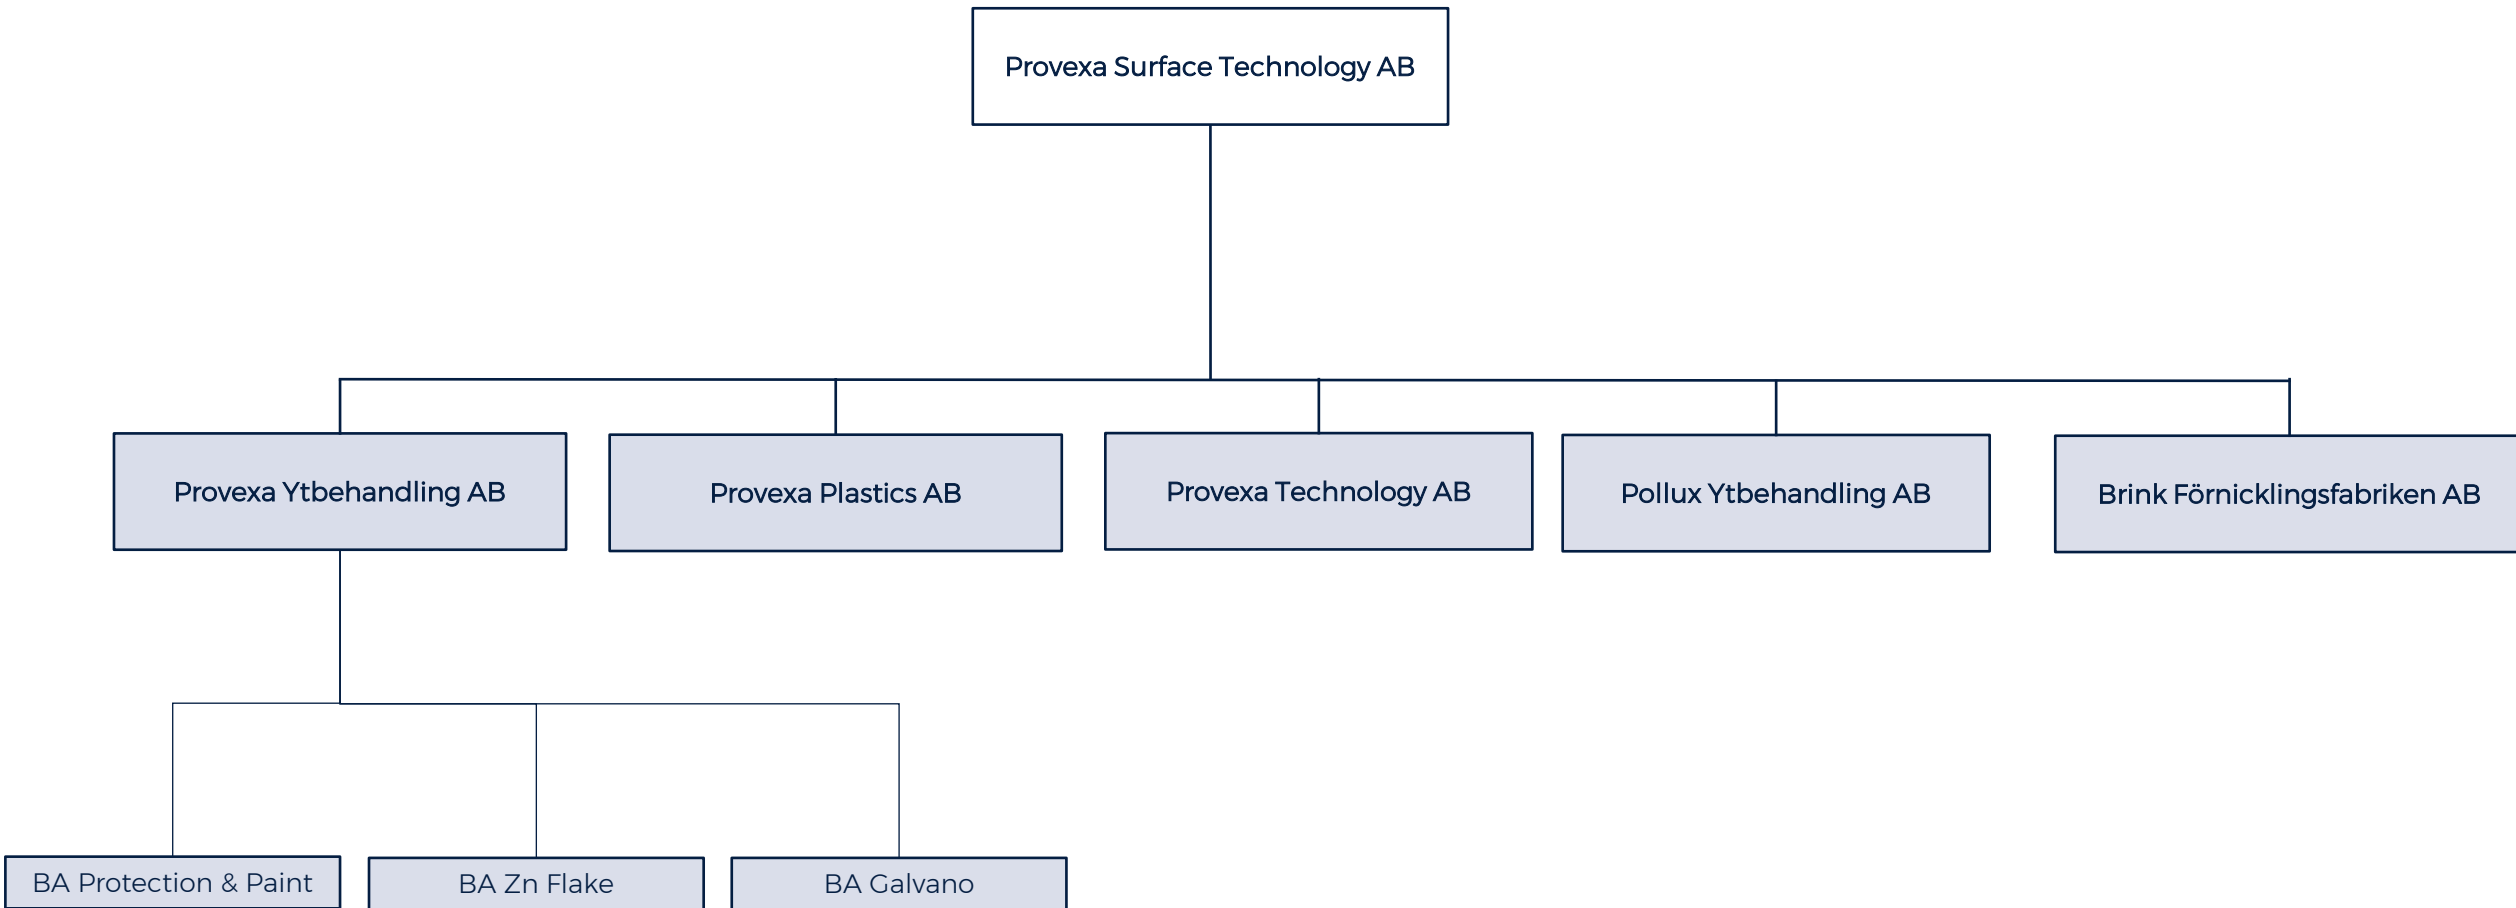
Provexa Surface Technology AB

Provexa Ytbehandling AB

Provexa Plastics AB

Provexa Technology AB

Pollux Ytbehandling AB

Brink Förnicklingsfabriken AB

BA Protection & Paint

BA Zn Flake

BA Galvano